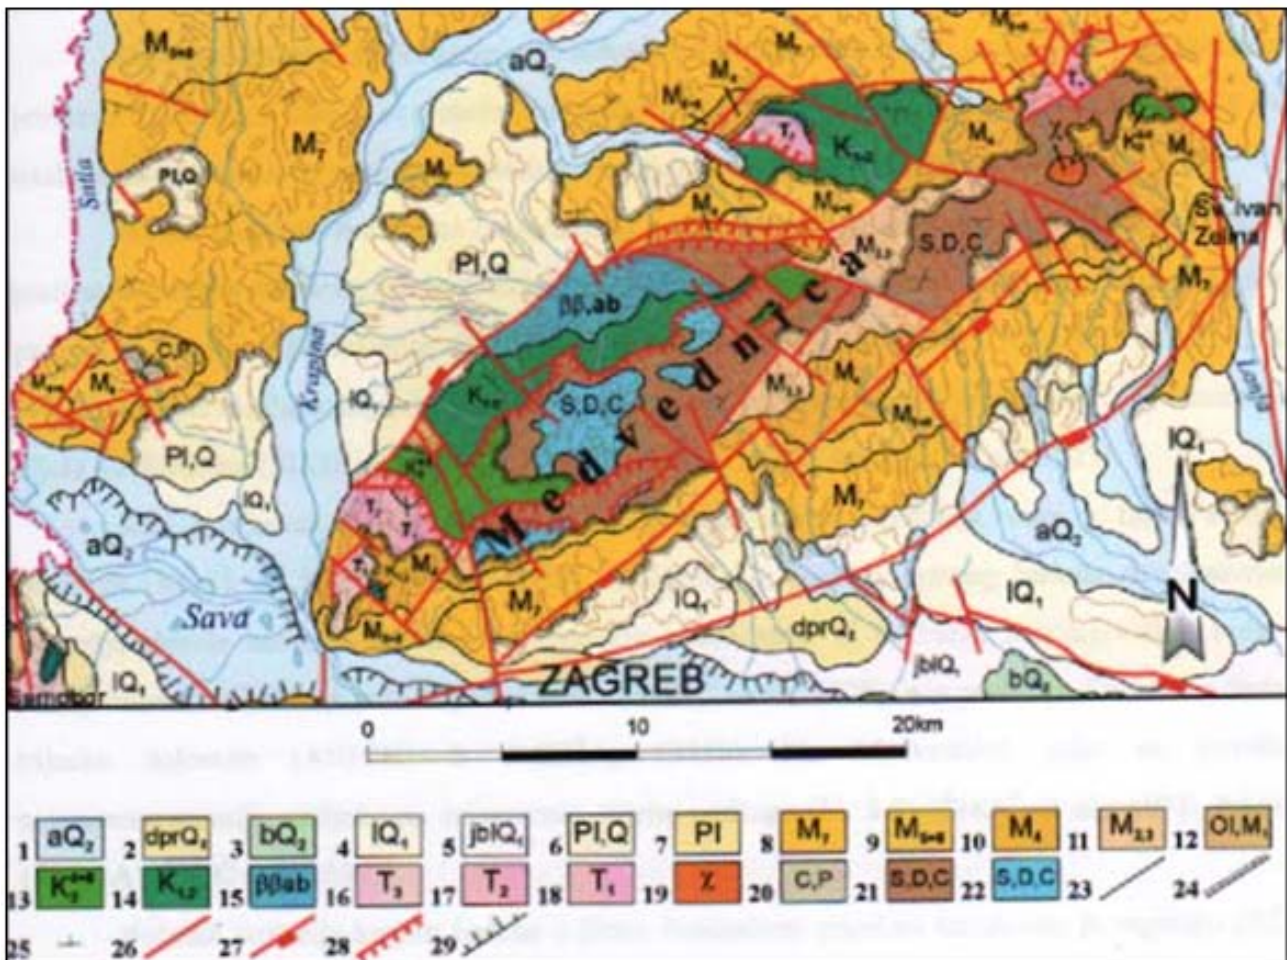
M$_{5+6}$ aQ$_2$ M$_7$ M$_4$ M$_{5+6}$ T$_1$ K$_{1,2}$ T$_2$ χ K$_2^{4-6}$ M$_4$ M$_7$ Sutla PlQ M$_4$ M$_4$ M$_{5+6}$ M$_4$ Sv. Ivan Zelina Pl,Q M$_{1,2}$ S,D,C M$_7$ ββ,ab Medvednica C,P M$_{5+6}$ M$_4$ Krapina lQ$_1$ K$_{1,2}$ S,D,C M$_{1,2}$ M$_4$ M$_{5+6}$ Lonja lQ$_1$ Pl,Q lQ$_1$ K$_2^{4-6}$ M$_7$ T$_2$ T$_1$ aQ$_2$ aQ$_2$ T$_3$ M$_4$ Sava M$_{5+6}$ M$_7$ lQ$_1$ dprQ$_2$ lQ$_1$ N Samobor lQ$_1$ ZAGREB jblQ$_1$ bQ$_2$

0 10 20km

1 aQ$_2$ 2 dprQ$_2$ 3 bQ$_2$ 4 lQ$_1$ 5 jblQ$_1$ 6 Pl,Q 7 Pl 8 M$_7$ 9 M$_{5+6}$ 10 M$_4$ 11 M$_{2,3}$ 12 Ol,M$_1$
13 K$_2^{4-6}$ 14 K$_{1,2}$ 15 ββab 16 T$_3$ 17 T$_2$ 18 T$_1$ 19 χ 20 C,P 21 S,D,C 22 S,D,C 23 24
25 26 27 28 29